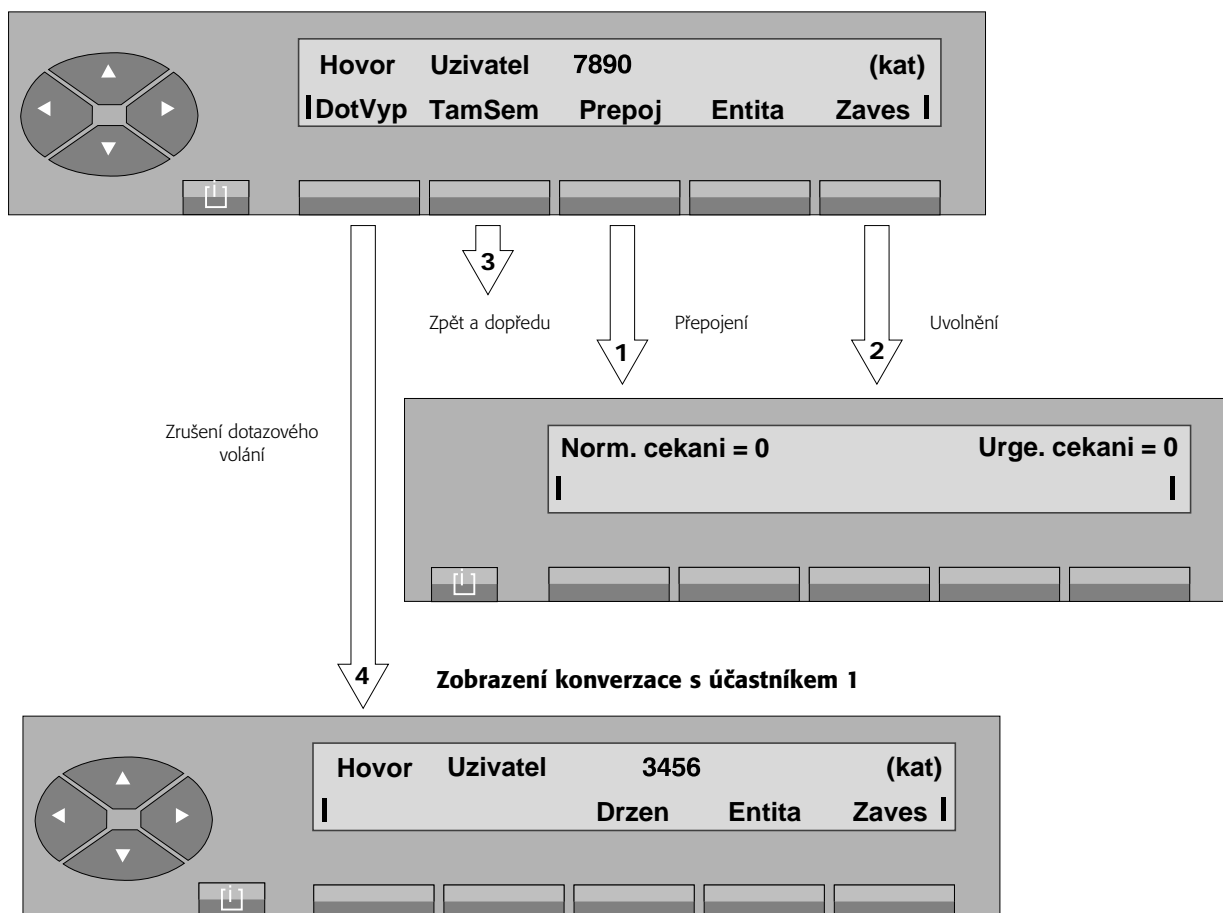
Hovor Uzivatel 7890 (kat)
DotVyp TamSem Prepoj Entita Zaves

3
Zpět a dopředu

Přepojení
1

Uvolnění
2

Zrušení dotazového volání

Norm. cekani = 0 Urge. cekani = 0

4

Zobrazení konverzace s účastníkem 1

Hovor Uzivatel 3456 (kat)
Drzen Entita Zaves